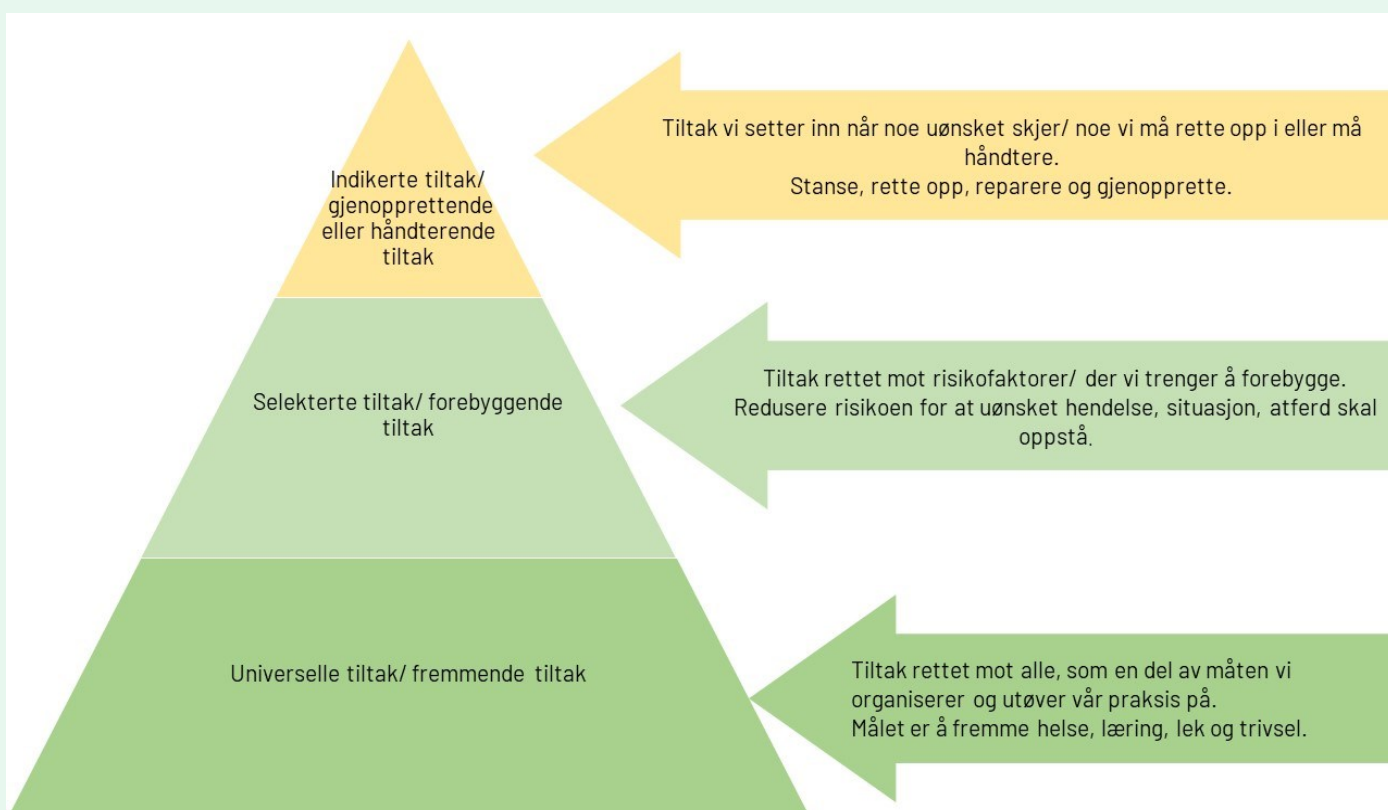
Indikerte tiltak/ gjenopprettende eller håndterende tiltak

Tiltak vi setter inn når noe uønsket skjer/ noe vi må rette opp i eller må håndtere.
Stanse, rette opp, reparere og gjenopprette.

Selekterte tiltak/ forebyggende tiltak

Tiltak rettet mot risikofaktorer/ der vi trenger å forebygge.
Redusere risikoen for at uønsket hendelse, situasjon, atferd skal oppstå.

Universelle tiltak/ fremmende tiltak

Tiltak rettet mot alle, som en del av måten vi organiserer og utøver vår praksis på.
Målet er å fremme helse, læring, lek og trivsel.